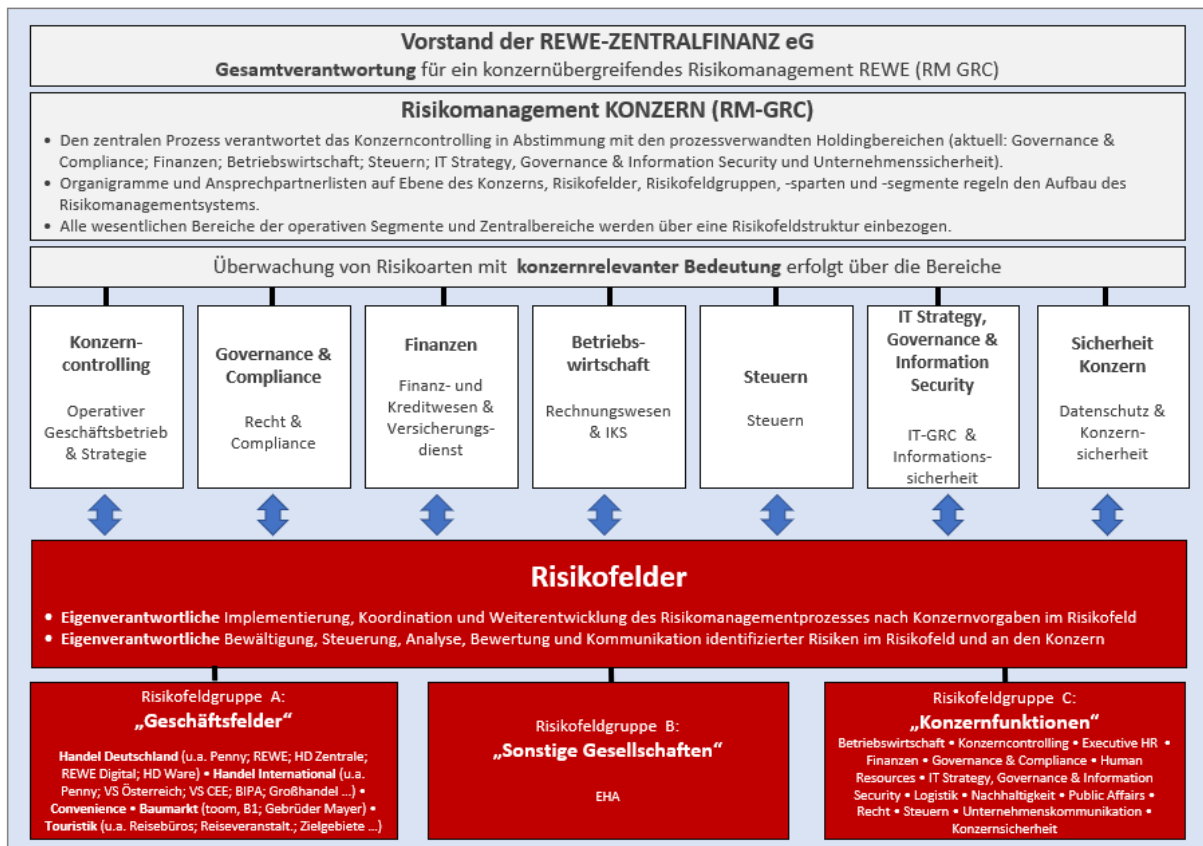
Vorstand der REWE-ZENTRALFINANZ eG
Gesamtverantwortung für ein konzernübergreifendes Risikomanagement REWE (RM GRC)

Risikomanagement KONZERN (RM-GRC)

• Den zentralen Prozess verantwortet das Konzerncontrolling in Abstimmung mit den prozessverwandten Holdingbereichen (aktuell: Governance & Compliance; Finanzen; Betriebswirtschaft; Steuern; IT Strategy, Governance & Information Security und Unternehmenssicherheit).
• Organigramme und Ansprechpartnerlisten auf Ebene des Konzerns, Risikofelder, Risikofeldgruppen, -sparten und -segmente regeln den Aufbau des Risikomanagementsystems.
• Alle wesentlichen Bereiche der operativen Segmente und Zentralbereiche werden über eine Risikofeldstruktur einbezogen.

Überwachung von Risikoarten mit konzernrelevanter Bedeutung erfolgt über die Bereiche

Konzerncontrolling
Operativer Geschäftsbetrieb & Strategie

Governance & Compliance
Recht & Compliance

Finanzen
Finanz- und Kreditwesen & Versicherungsdienst

Betriebswirtschaft
Rechnungswesen & IKS

Steuern
Steuern

IT Strategy, Governance & Information Security
IT-GRC & Informationssicherheit

Sicherheit Konzern
Datenschutz & Konzernsicherheit

Risikofelder

• Eigenverantwortliche Implementierung, Koordination und Weiterentwicklung des Risikomanagementprozesses nach Konzernvorgaben im Risikofeld
• Eigenverantwortliche Bewältigung, Steuerung, Analyse, Bewertung und Kommunikation identifizierter Risiken im Risikofeld und an den Konzern

Risikofeldgruppe A:
„Geschäftsfelder“
Handel Deutschland (u.a. Penny; REWE; HD Zentrale; REWE Digital; HD Ware) • Handel International (u.a. Penny; VS Österreich; VS CEE; BIPA; Großhandel …) • Convenience • Baumarkt (toom, B1; Gebrüder Mayer) • Touristik (u.a. Reisebüros; Reiseveranstalt.; Zielgebiete …)

Risikofeldgruppe B:
„Sonstige Gesellschaften“
EHA

Risikofeldgruppe C:
„Konzernfunktionen“
Betriebswirtschaft • Konzerncontrolling • Executive HR • Finanzen • Governance & Compliance • Human Resources • IT Strategy, Governance & Information Security • Logistik • Nachhaltigkeit • Public Affairs • Recht • Steuern • Unternehmenskommunikation • Konzernsicherheit